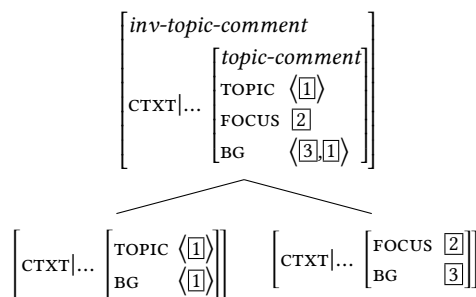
$\begin{bmatrix} \textit{inv-topic-comment} \\ \text{CTXT}|\ldots \begin{bmatrix} \textit{topic-comment} \\ \text{TOPIC} & \langle \boxed{1} \rangle \\ \text{FOCUS} & \boxed{2} \\ \text{BG} & \langle \boxed{3}, \boxed{1} \rangle \end{bmatrix} \end{bmatrix}$

$\begin{bmatrix} \text{CTXT}|\ldots \begin{bmatrix} \text{TOPIC} & \langle \boxed{1} \rangle \\ \text{BG} & \langle \boxed{1} \rangle \end{bmatrix} \end{bmatrix}$ $\begin{bmatrix} \text{CTXT}|\ldots \begin{bmatrix} \text{FOCUS} & \boxed{2} \\ \text{BG} & \boxed{3} \end{bmatrix} \end{bmatrix}$